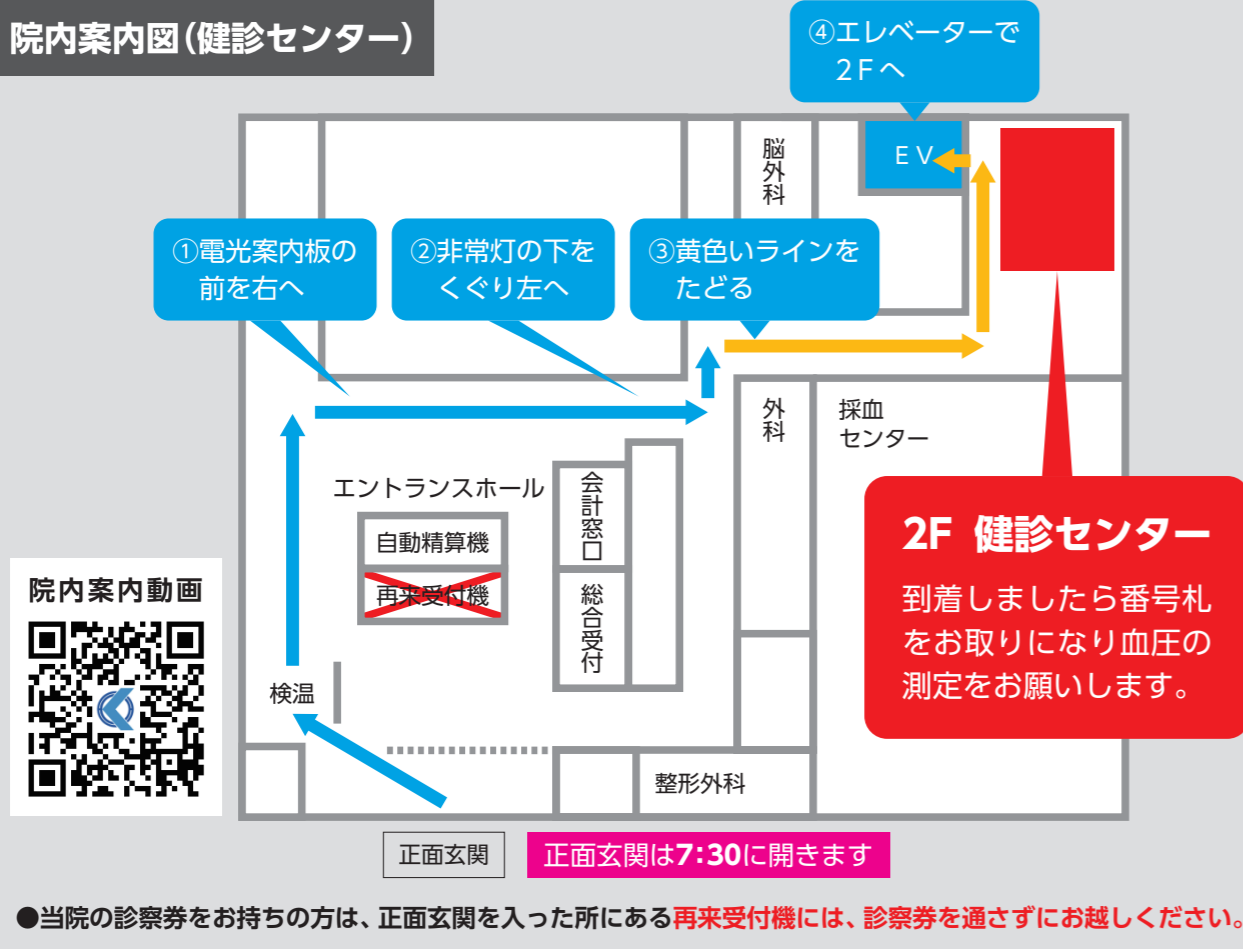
院内案内図(健診センター)

④エレベーターで 2Fへ

EV

脳外科

①電光案内板の前を右へ

②非常灯の下をくぐり左へ

③黄色いラインをたどる

外科

採血センター

エントランスホール

自動精算機

再来受付機

会計窓口

総合受付

2F 健診センター

到着しましたら番号札をお取りになり血圧の測定をお願いします。

院内案内動画

検温

整形外科

正面玄関

正面玄関は7:30に開きます

●当院の診察券をお持ちの方は、正面玄関を入った所にある再来受付機には、診察券を通さずにお越しください。